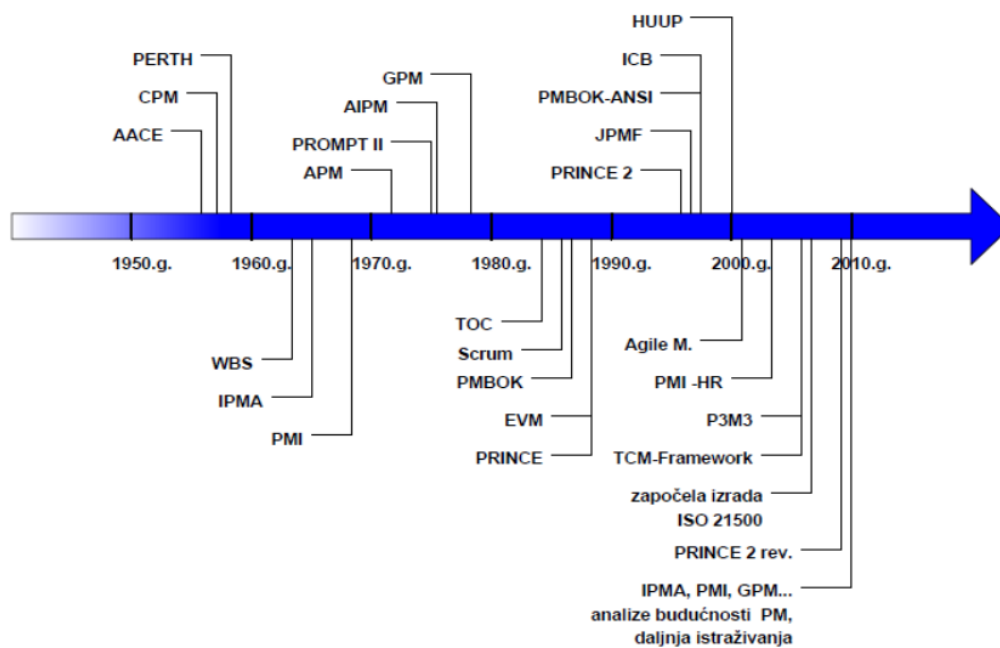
PERTH
CPM
AACE
GPM
AIPM
PROMPT II
APM
HUUP
ICB
PMBOK-ANSI
JPMF
PRINCE 2

1950.g.
1960.g.
1970.g.
1980.g.
1990.g.
2000.g.
2010.g.

WBS
IPMA
PMI
TOC
Scrum
PMBOK
EVM
PRINCE
Agile M.
PMI -HR
P3M3
TCM-Framework
započela izrada ISO 21500
PRINCE 2 rev.
IPMA, PMI, GPM... analize budućnosti PM, daljnja istraživanja